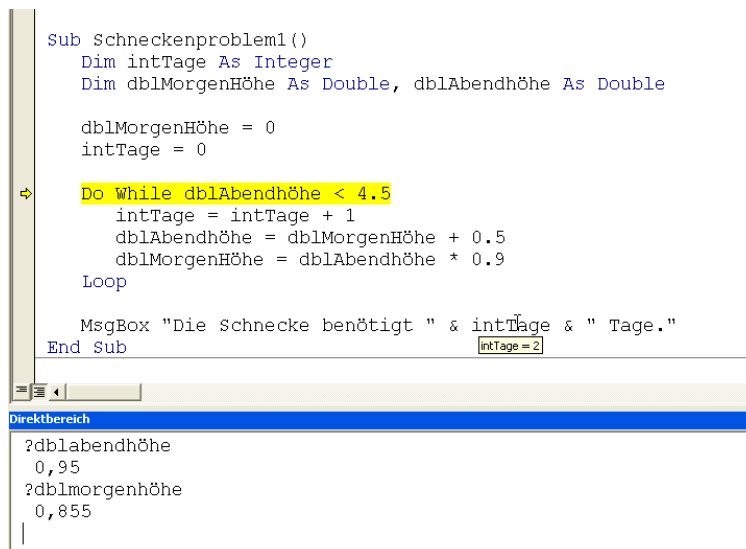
Sub Schneckenproblem1()
   Dim intTage As Integer
   Dim dblMorgenHöhe As Double, dblAbendhöhe As Double

   dblMorgenHöhe = 0
   intTage = 0

   Do While dblAbendhöhe < 4.5
      intTage = intTage + 1
      dblAbendhöhe = dblMorgenHöhe + 0.5
      dblMorgenHöhe = dblAbendhöhe * 0.9
   Loop

   MsgBox "Die Schnecke benötigt " & intTage & " Tage."
End Sub

intTage = 2

Direktbereich

?dblabendhöhe
 0,95
?dblmorgenhöhe
 0,855